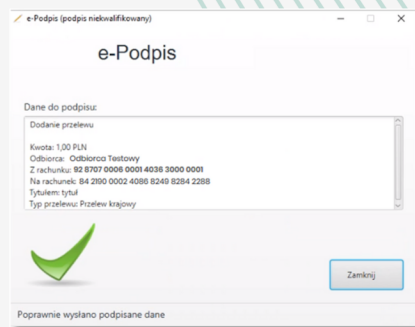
e-Podpis (podpis niekwalifikowany)

e-Podpis

Dane do podpisu:

Dodanie przelewu

Kwota: 1,00 PLN
Odbiorca: Odbiorca Testowy
Z rachunku: 92 8707 0006 0001 4036 3000 0001
Na rachunek: 84 2190 0002 4086 8249 8284 2288
Tytułem: tytuł
Typ przelewu: Przelew krajowy

Zamknij

Poprawnie wysłano podpisane dane